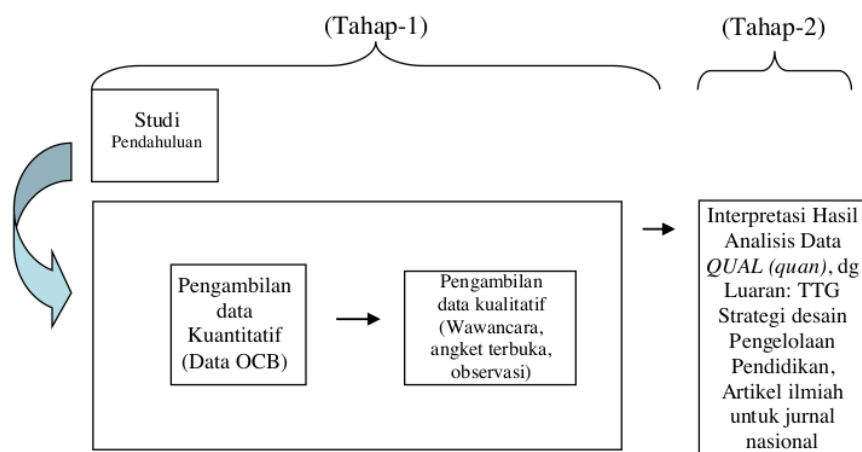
(Tahap-1)

(Tahap-2)

Studi Pendahuluan

Pengambilan data Kuantitatif (Data OCB)

Pengambilan data kualitatif (Wawancara, angket terbuka, observasi)

Interpretasi Hasil Analisis Data *QUAL (quan)*, dg Luaran: TTG Strategi desain Pengelolaan Pendidikan, Artikel ilmiah untuk jurnal nasional